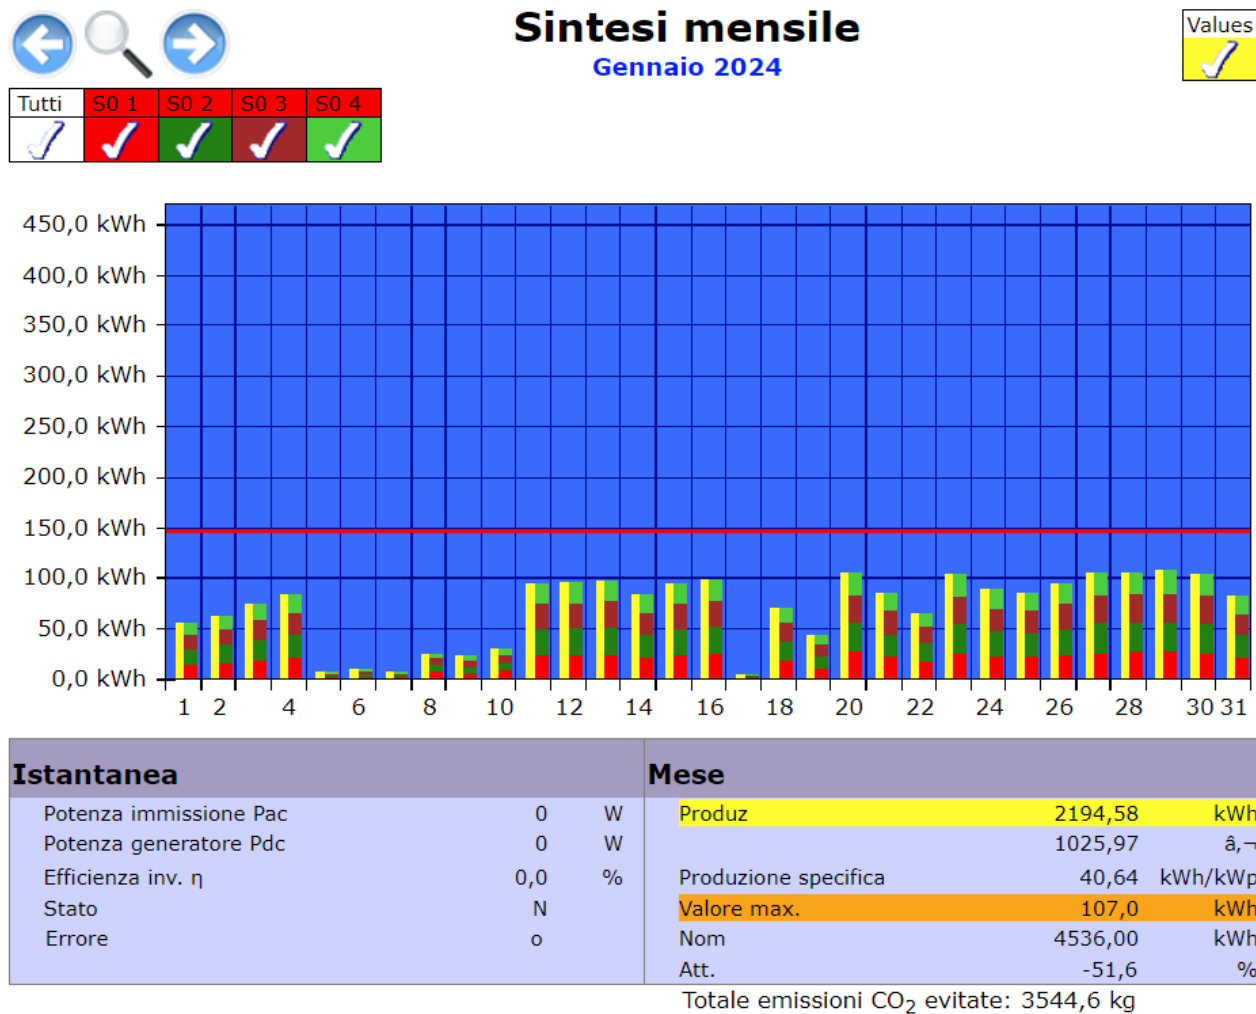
Sintesi mensile
Gennaio 2024

Values

| Tutti | S0 1 | S0 2 | S0 3 | S0 4 |
|---|---|---|---|---|

450,0 kWh
400,0 kWh
350,0 kWh
300,0 kWh
250,0 kWh
200,0 kWh
150,0 kWh
100,0 kWh
50,0 kWh
0,0 kWh

1 2 4 6 8 10 12 14 16 18 20 22 24 26 28 30 31

Istantanea

| | | |
|---|---|---|
| Potenza immissione Pac | 0 | W |
| Potenza generatore Pdc | 0 | W |
| Efficienza inv. η | 0,0 | % |
| Stato | N | |
| Errore | o | |

Mese

| | | |
|---|---|---|
| Produz | 2194,58 | kWh |
| | 1025,97 | â,¬ |
| Produzione specifica | 40,64 | kWh/kWp |
| Valore max. | 107,0 | kWh |
| Nom | 4536,00 | kWh |
| Att. | -51,6 | % |

Totale emissioni $CO_2$ evitate: 3544,6 kg